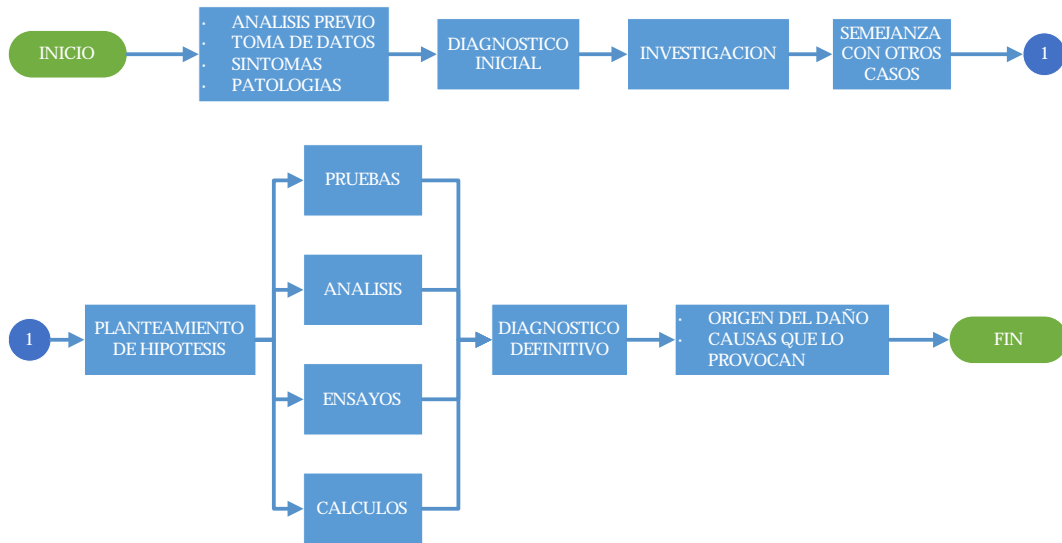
INICIO

- ANALISIS PREVIO
- TOMA DE DATOS
- SINTOMAS
- PATOLOGIAS

DIAGNOSTICO INICIAL

INVESTIGACION

SEMEJANZA CON OTROS CASOS

1

1

PLANTEAMIENTO DE HIPOTESIS

PRUEBAS

ANALISIS

ENSAYOS

CALCULOS

DIAGNOSTICO DEFINITIVO

- ORIGEN DEL DAÑO
- CAUSAS QUE LO PROVOCAN

FIN